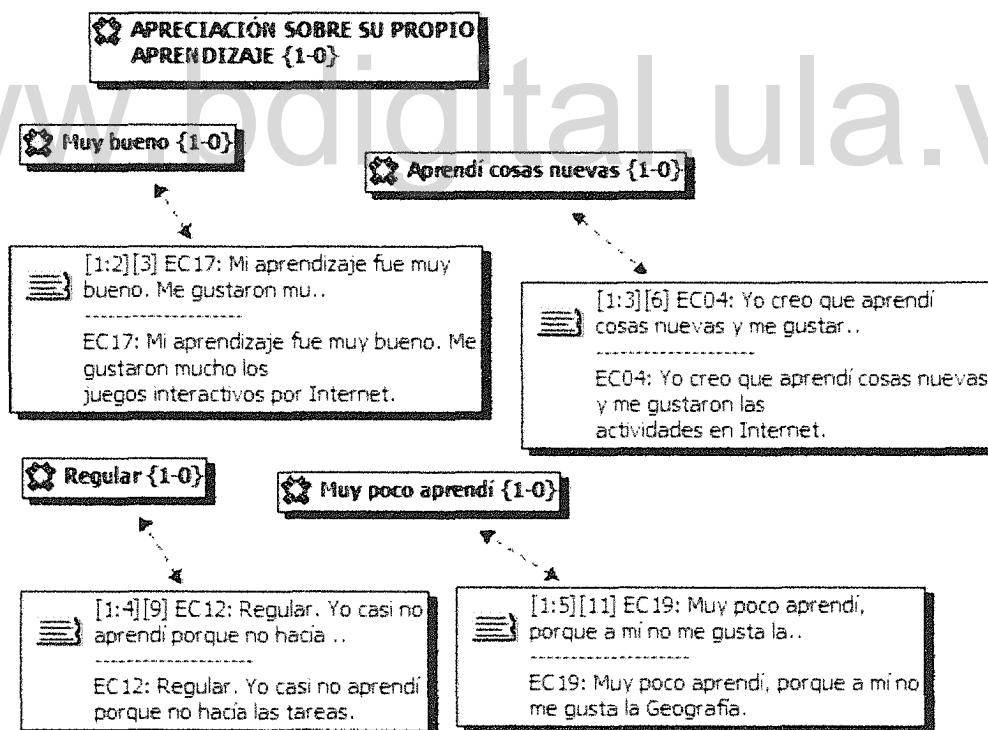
APRECIACIÓN SOBRE SU PROPIO APRENDIZAJE {1-0}

www.bdigital.ula.ve

Muy bueno {1-0}

Aprendí cosas nuevas {1-0}

[1:2][3] EC17: Mi aprendizaje fue muy bueno. Me gustaron mu..
--------------------
EC17: Mi aprendizaje fue muy bueno. Me gustaron mucho los juegos interactivos por Internet.

[1:3][6] EC04: Yo creo que aprendí cosas nuevas y me gustar..
--------------------
EC04: Yo creo que aprendí cosas nuevas y me gustaron las actividades en Internet.

Regular {1-0}

Muy poco aprendí {1-0}

[1:4][9] EC12: Regular. Yo casi no aprendí porque no hacia ..
--------------------
EC12: Regular. Yo casi no aprendí porque no hacia las tareas.

[1:5][11] EC19: Muy poco aprendí, porque a mi no me gusta la..
--------------------
EC19: Muy poco aprendí, porque a mí no me gusta la Geografía.